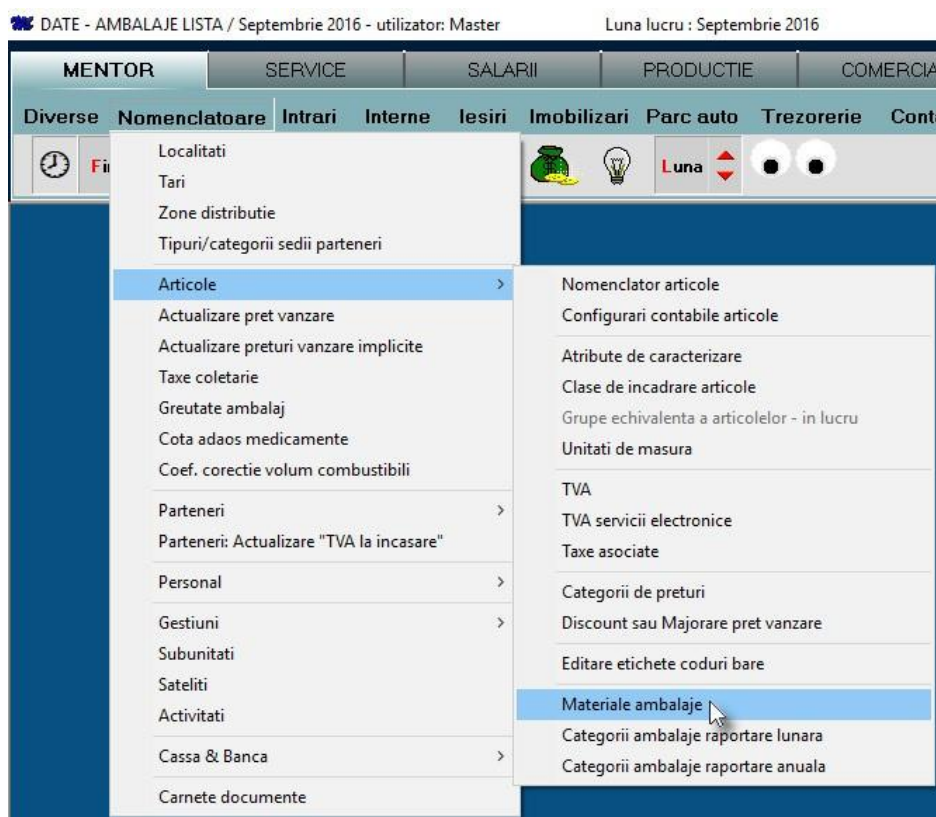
DATE - AMBALAJE LISTA / Septembrie 2016 - utilizator: Master Luna lucru : Septembrie 2016

MENTOR SERVICE SALARII PRODUCTIE COMERCIA

Diverse Nomenclatoare Intrari Interne Iesiri Imobilizari Parc auto Trezorerie Cont

Fi Luna

Localitati
Tari
Zone distributie
Tipuri/categorii sedii parteneri
Articole
Actualizare pret vanzare
Actualizare preturi vanzare implicite
Taxe coletarie
Greutate ambalaj
Cota adaos medicamente
Coef. corectie volum combustibili
Parteneri
Parteneri: Actualizare "TVA la incasare"
Personal
Gestiuni
Subunitati
Sateliti
Activitati
Cassa & Banca
Carnete documente

Nomenclator articole
Configurari contabile articole
Atribute de caracterizare
Clase de incadrare articole
Grupe echivalenta a articolelor - in lucru
Unitati de masura
TVA
TVA servicii electronice
Taxe asociate
Categorii de preturi
Discount sau Majorare pret vanzare
Editare etichete coduri bare
Materiale ambalaje
Categorii ambalaje raportare lunara
Categorii ambalaje raportare anuala